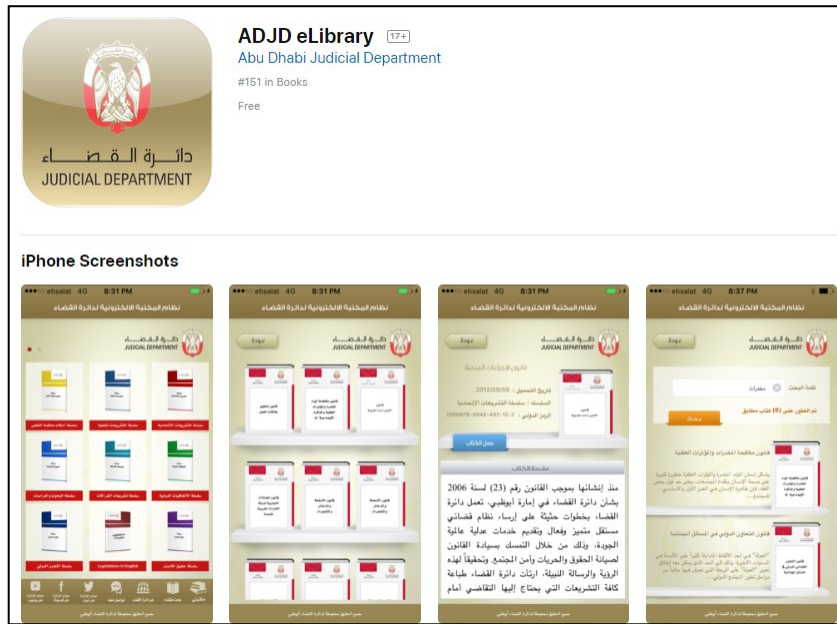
دائـرة القـضـاء
JUDICIAL DEPARTMENT

ADJD eLibrary 17+
Abu Dhabi Judicial Department
#151 in Books
Free

iPhone Screenshots

etisalat 4G 8:31 PM
نظام المكتبة الالكترونية لدائرة القضاء
دائرة القضاء
JUDICIAL DEPARTMENT
Legislations in English

etisalat 4G 8:31 PM
نظام المكتبة الالكترونية لدائرة القضاء
دائرة القضاء
JUDICIAL DEPARTMENT
عودة

etisalat 4G 8:31 PM
نظام المكتبة الالكترونية لدائرة القضاء
دائرة القضاء
JUDICIAL DEPARTMENT
عودة
قانون الإجراءات المدنية
تاريخ النشر : 2012/09/09
السلسلة : سلسلة التشريعات الإتحادية
الرمز الدولي : ISBN978-9948-492-16-3
حمل الكتاب
مقدمة الكتاب
منذ إنشائها بموجب القانون رقم (23) لسنة 2006 بشأن دائرة القضاء في إمارة أبوظبي، تعمل دائرة القضاء، بخطوات حثيثة على إرساء نظام قضائي مستقل متميز وفعال وتقديم خدمات عدلية عالية الجودة، وذلك من خلال التمسك بسيادة القانون لصيانة الحقوق والحريات وأمن المجتمع. وتحقيقاً لهذه الرؤية والرسالة النبيلة، ارتأت دائرة القضاء طباعة كافة التشريعات التي يحتاج إليها التقاضي أمام

etisalat 4G 8:37 PM
نظام المكتبة الالكترونية لدائرة القضاء
دائرة القضاء
JUDICIAL DEPARTMENT
عودة
كلمة البحث
مخدرات
تم العثور على (6) كتاب مطابق
بحث
قانون مكافحة المخدرات والمؤثرات العقلية
قانون التعاون الدولي في المسائل الجنائية